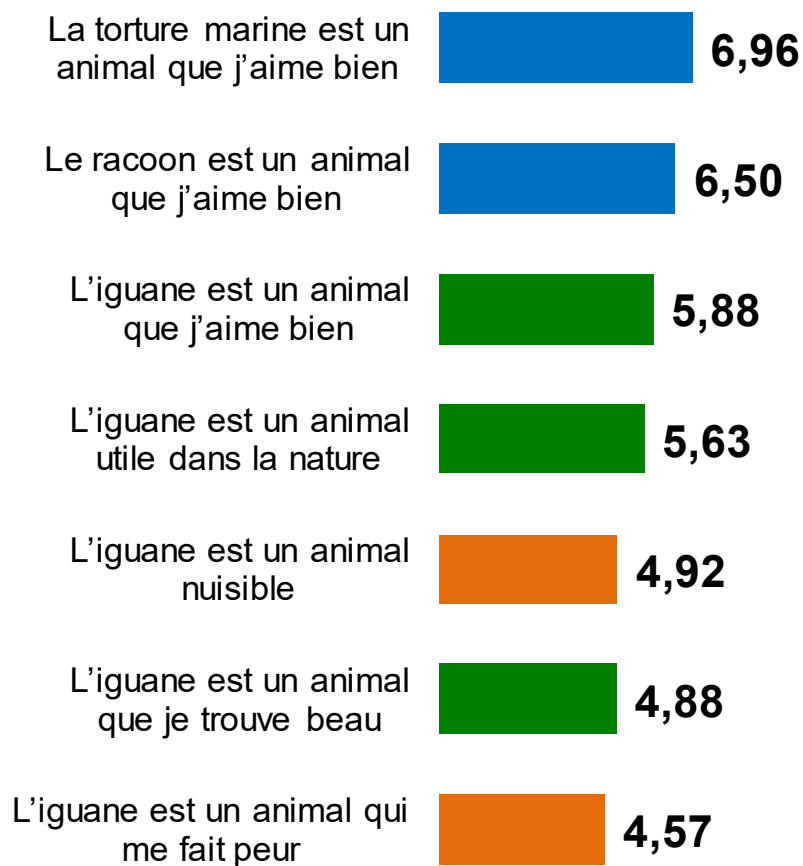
La torture marine est un animal que j’aime bien 6,96

Le racoon est un animal que j’aime bien 6,50

L’iguane est un animal que j’aime bien 5,88

L’iguane est un animal utile dans la nature 5,63

L’iguane est un animal nuisible 4,92

L’iguane est un animal que je trouve beau 4,88

L’iguane est un animal qui me fait peur 4,57